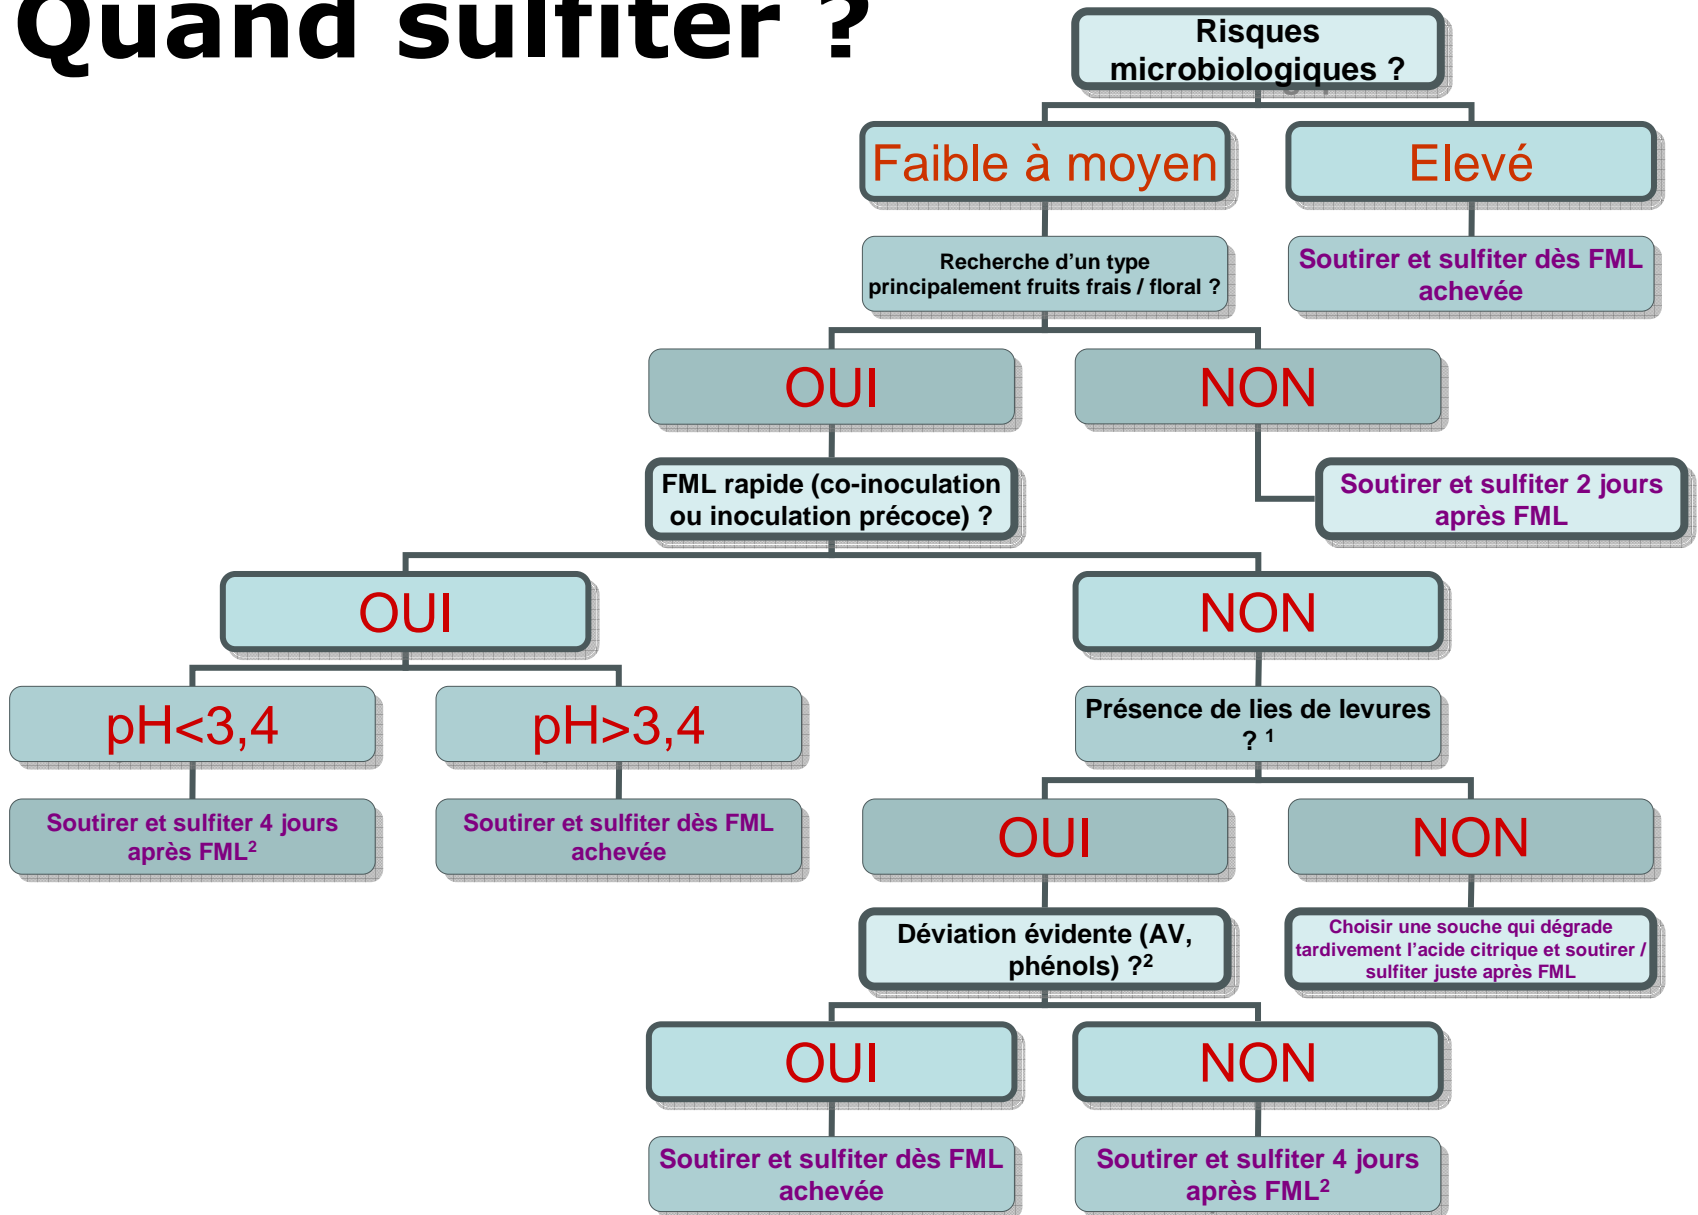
Quand sulfiter ?

Risques microbiologiques ?

Faible à moyen

Elevé

Recherche d'un type principalement fruits frais / floral ?

Soutirer et sulfiter dès FML achevée

OUI

NON

FML rapide (co-inoculation ou inoculation précoce) ?

Soutirer et sulfiter 2 jours après FML

OUI

NON

pH<3,4

pH>3,4

Présence de lies de levures ? $^1$

Soutirer et sulfiter 4 jours après FML$^2$

Soutirer et sulfiter dès FML achevée

OUI

NON

Déviation évidente (AV, phénols) ?$^2$

Choisir une souche qui dégrade tardivement l'acide citrique et soutirer / sulfiter juste après FML

OUI

NON

Soutirer et sulfiter dès FML achevée

Soutirer et sulfiter 4 jours après FML$^2$